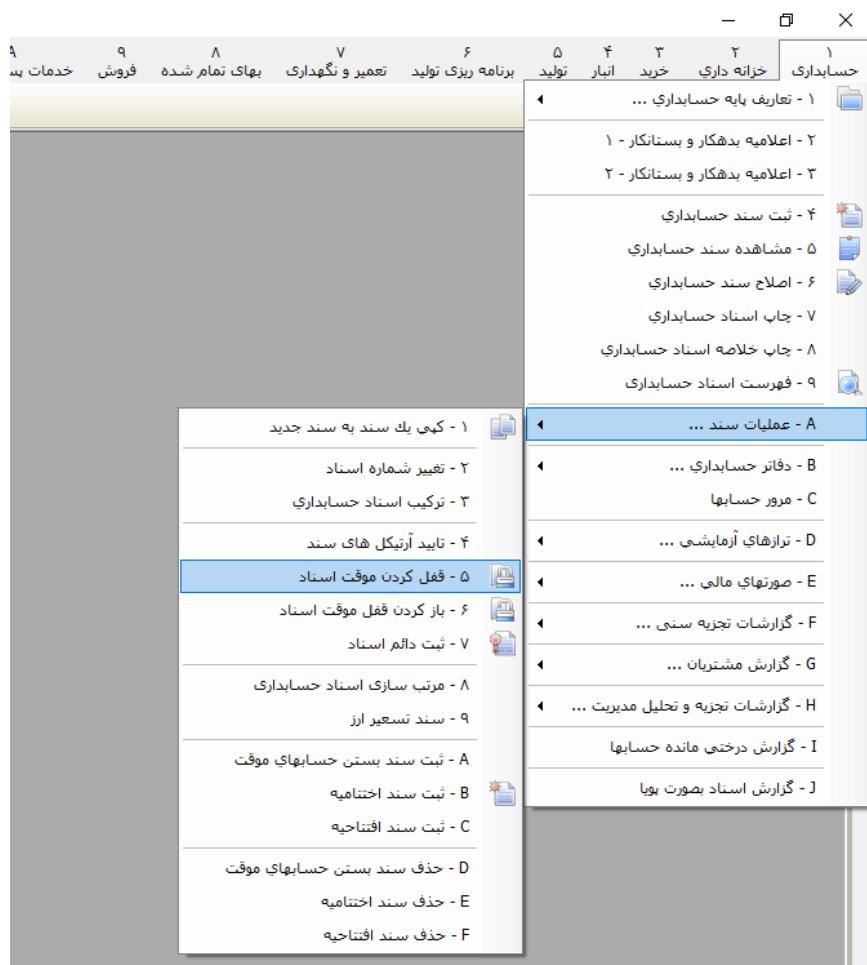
١ حسابداري | ٢ خزانه داري | ٣ خريد | ۴ انبار | ۵ توليد | ۶ برنامه ريزی توليد | ٧ تعمير و نگهداری | ٨ بهای تمام شده | ٩ فروش | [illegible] خدمات پس

١ - تعاريف پايه حسابداري ...
٢ - اعلاميه بدهكار و بستانكار - ١
٣ - اعلاميه بدهكار و بستانكار - ٢
۴ - ثبت سند حسابداري
۵ - مشاهده سند حسابداري
۶ - اصلاح سند حسابداري
٧ - چاپ اسناد حسابداري
٨ - چاپ خلاصه اسناد حسابداري
٩ - فهرست اسناد حسابداری
A - عمليات سند ...
B - دفاتر حسابداري ...
C - مرور حسابها
D - ترازهاي آزمايشی ...
E - صورتهاي مالي ...
F - گزارشات تجزيه سنی ...
G - گزارش مشتريان ...
H - گزارشات تجزيه و تحليل مديريت ...
I - گزارش درختی مانده حسابها
J - گزارش اسناد بصورت پويا

١ - كپي يك سند به سند جديد
٢ - تغيير شماره اسناد
٣ - تركيب اسناد حسابداري
۴ - تاييد آرتيكل های سند
۵ - قفل كردن موقت اسناد
۶ - باز كردن قفل موقت اسناد
٧ - ثبت دائم اسناد
٨ - مرتب سازی اسناد حسابداری
٩ - سند تسعير ارز
A - ثبت سند بستن حسابهاي موقت
B - ثبت سند اختتاميه
C - ثبت سند افتتاحيه
D - حذف سند بستن حسابهاي موقت
E - حذف سند اختتاميه
F - حذف سند افتتاحيه